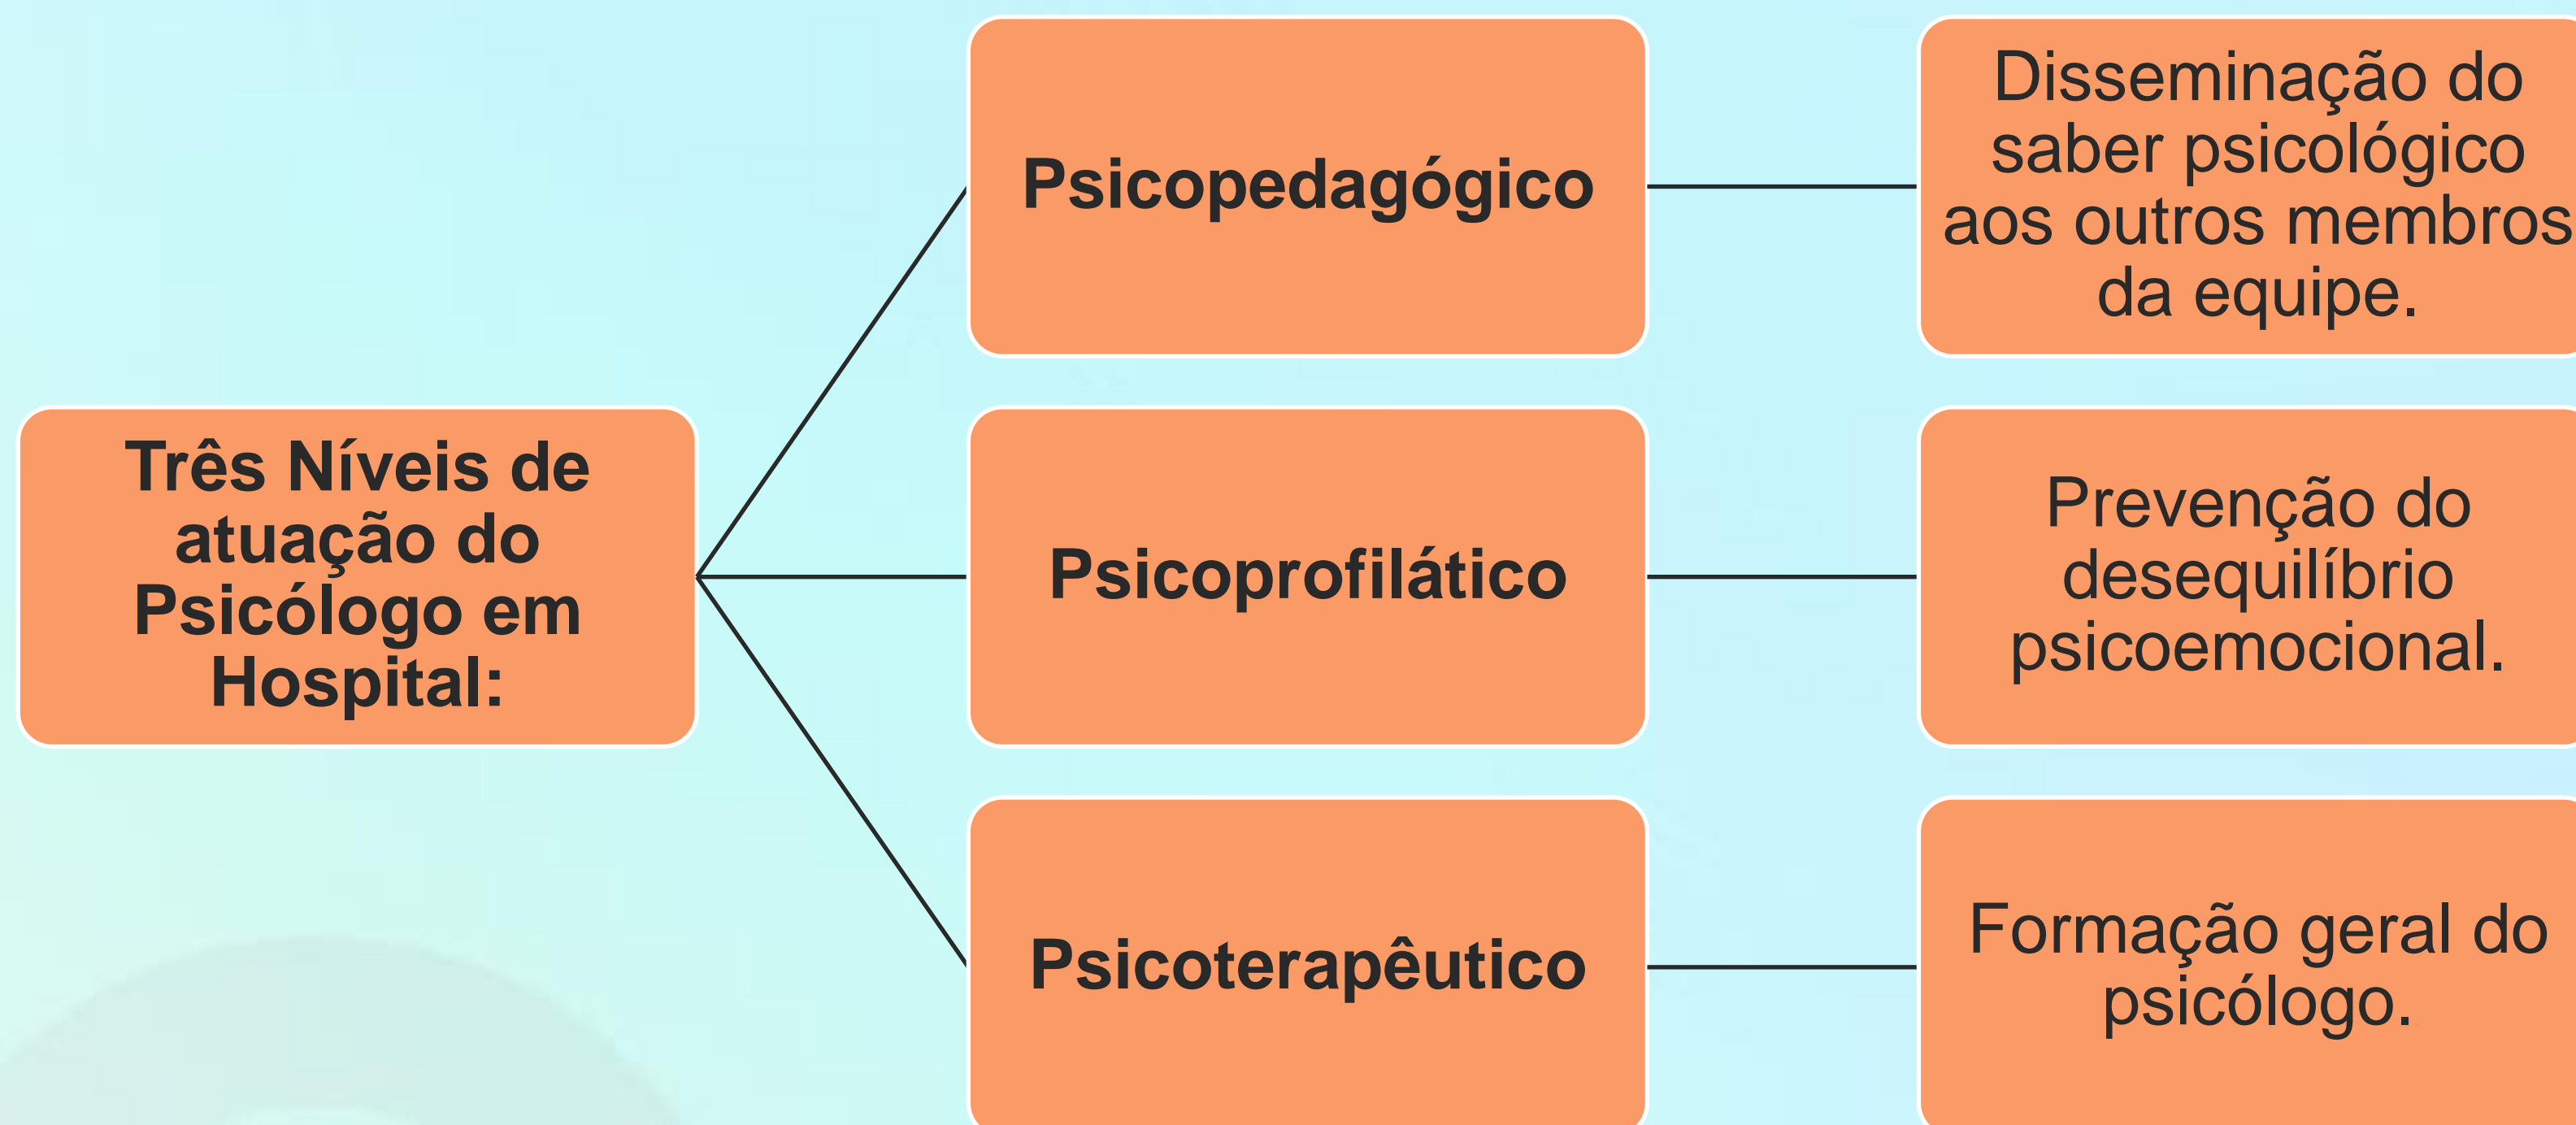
Três Níveis de atuação do Psicólogo em Hospital:

Psicopedagógico

Disseminação do saber psicológico aos outros membros da equipe.

Psicoprofilático

Prevenção do desequilíbrio psicoemocional.

Psicoterapêutico

Formação geral do psicólogo.